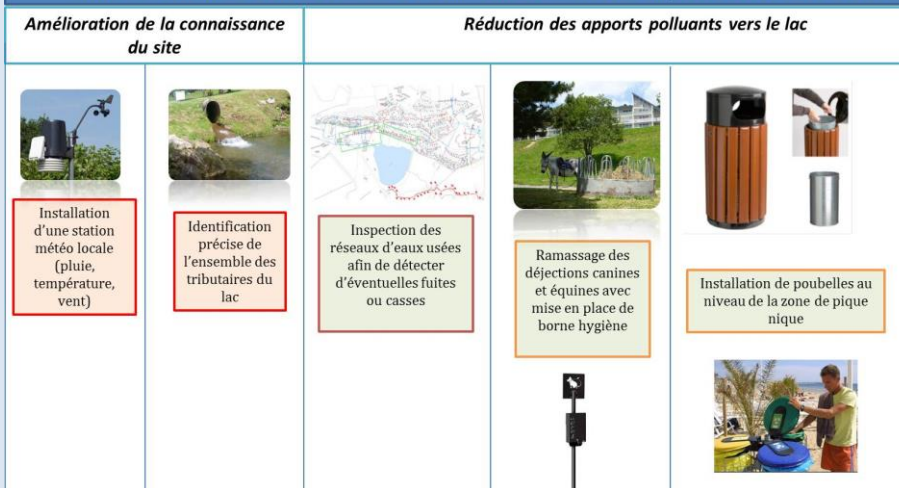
| Amélioration de la connaissance du site | Réduction des apports polluants vers le lac |
|---|---|

Installation d'une station météo locale (pluie, température, vent)

Identification précise de l'ensemble des tributaires du lac

Inspection des réseaux d'eaux usées afin de détecter d'éventuelles fuites ou casses

Ramassage des déjections canines et équines avec mise en place de borne hygiène

Installation de poubelles au niveau de la zone de pique nique